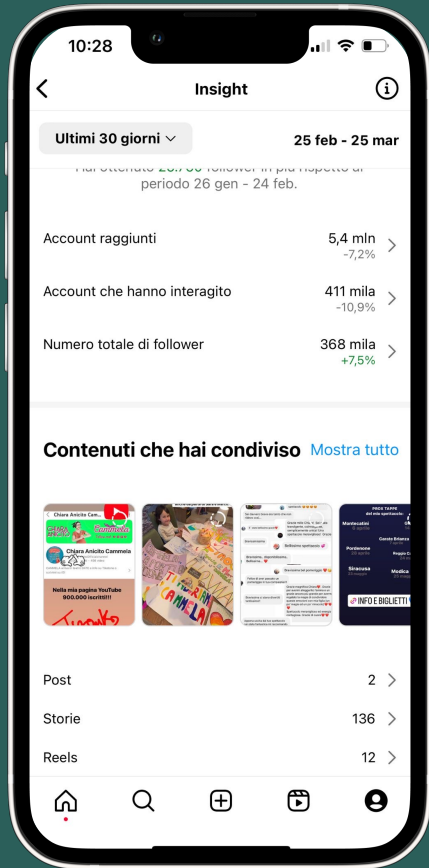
10:28

Insight

Ultimi 30 giorni

25 feb - 25 mar

Hai ottenuto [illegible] follower in più rispetto al periodo 26 gen - 24 feb.

Account raggiunti 5,4 mln -7,2%

Account che hanno interagito 411 mila -10,9%

Numero totale di follower 368 mila +7,5%

Contenuti che hai condiviso Mostra tutto

Chiara Anicito Cammeia

Nella mia pagina YouTube 900.000 iscritti!!

Thanks

Montecatini
Pordenone
Siracusa
INFO E BIGLIETTI

Post 2

Storie 136

Reels 12